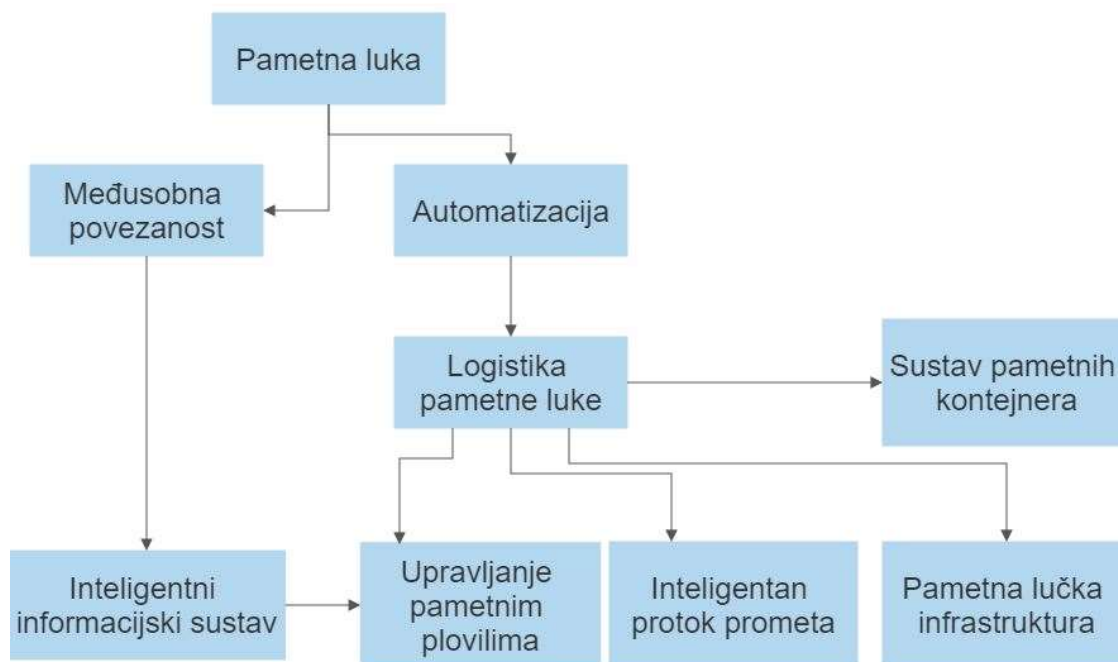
Pametna luka

Međusobna povezanost

Automatizacija

Logistika pametne luke

Sustav pametnih kontejnera

Inteligentni informacijski sustav

Upravljanje pametnim plovilima

Inteligentan protok prometa

Pametna lučka infrastruktura